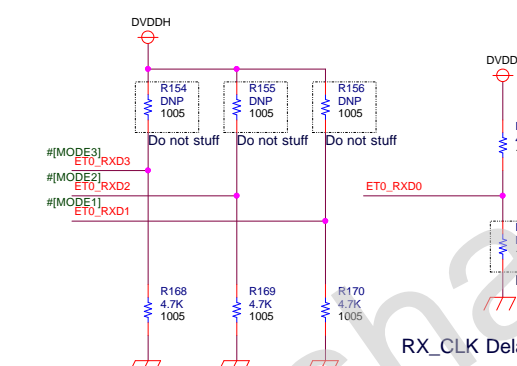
DVDDH

R154
DNP
1005
Do not stuff

R155
DNP
1005
Do not stuff

R156
DNP
1005
Do not stuff

#[MODE3]
ET0_RXD3
#[MODE2]
ET0_RXD2
#[MODE1]
ET0_RXD1

R168
4.7K
1005

R169
4.7K
1005

R170
4.7K
1005

DVDD

ET0_RXD0

RX_CLK Dela